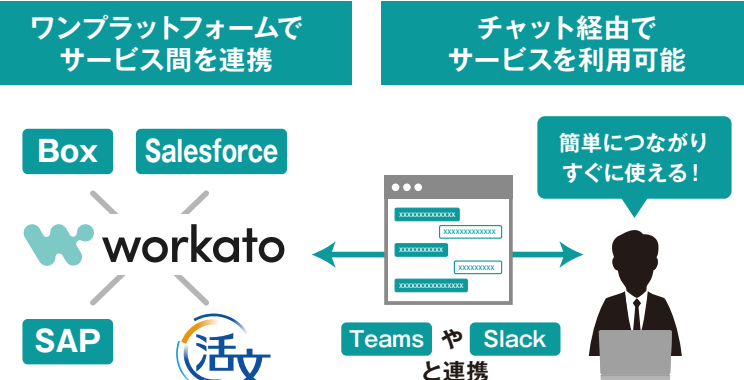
ワンプラットフォームで
サービス間を連携

チャット経由で
サービスを利用可能

Box

Salesforce

workato

SAP

活文

xxxxxxxxxxxxxx
xxxxxxxxxxxxxx
xxxxxxxxxxx
xxxxxxxxx
xxxxxxxxxxxxxxxx

簡単につながり
すぐに使える！

Teams や Slack
と連携